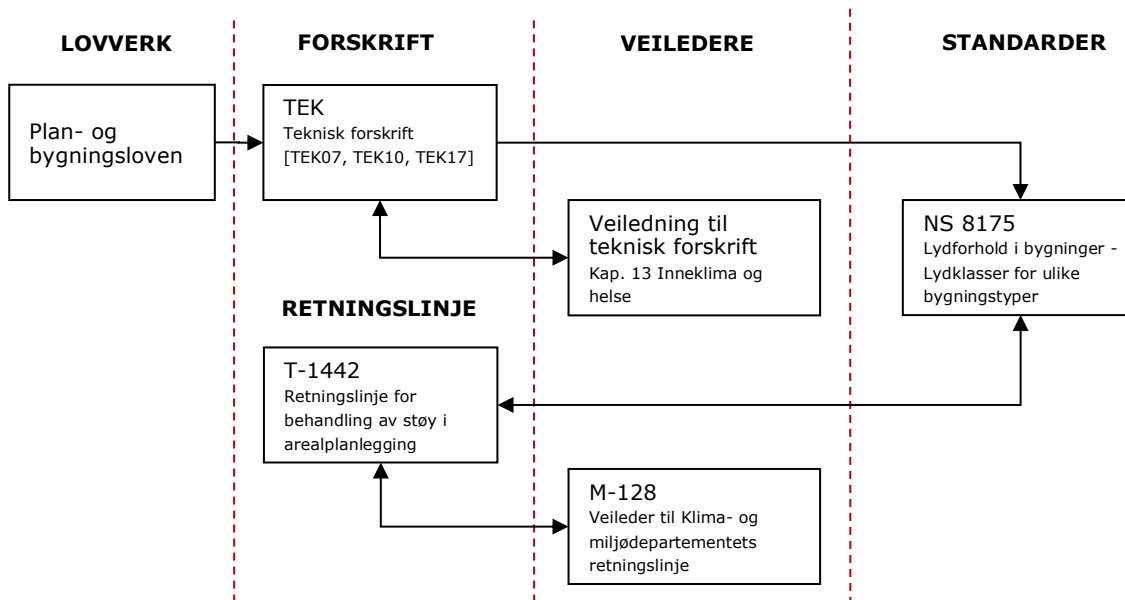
LOVVERK

FORSKRIFT

VEILEDERE

STANDARDER

Plan- og bygningsloven

TEK
Teknisk forskrift [TEK07, TEK10, TEK17]

Veiledning til teknisk forskrift
Kap. 13 Inneklima og helse

NS 8175
Lydforhold i bygninger - Lydklasser for ulike bygningstyper

RETNINGSLINJE

T-1442
Retningslinje for behandling av støy i arealplanlegging

M-128
Veileder til Klima- og miljødepartementets retningslinje